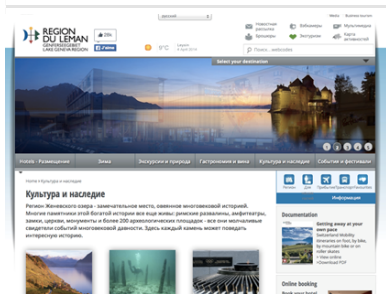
русский

Help | Business Area

REGION DU LEMAN
GENFERSEEGEBIET
LAKE GENEVA REGION

Новостная рассылка
Библиотека
Мультимедиа
Брошюры
Экскурсии
Карта местностей

Поиск...websites

Select your destination

Hotels - Размещение
Зима
Экскурсии и природа
Гастрономия и вина
Культура и наследие
События и фестивали

Home › Культура и наследие

Культура и наследие

Регион Женевского озера - замечательное место, овеянное многовековой историей. Многие памятники этой богатой истории все еще живы: римские развалины, амфитеатры, замки, церкви, монументы и более 200 археологических площадок - все они молчаливые свидетели событий многовековой давности. Здесь каждый камень может поведать интересную историю.

Информация

Documentation

Getting away in your own pace
Switzerland Mobility itineraries on foot, by bike, by mountain bike or canoe
» Download PDF

Online booking